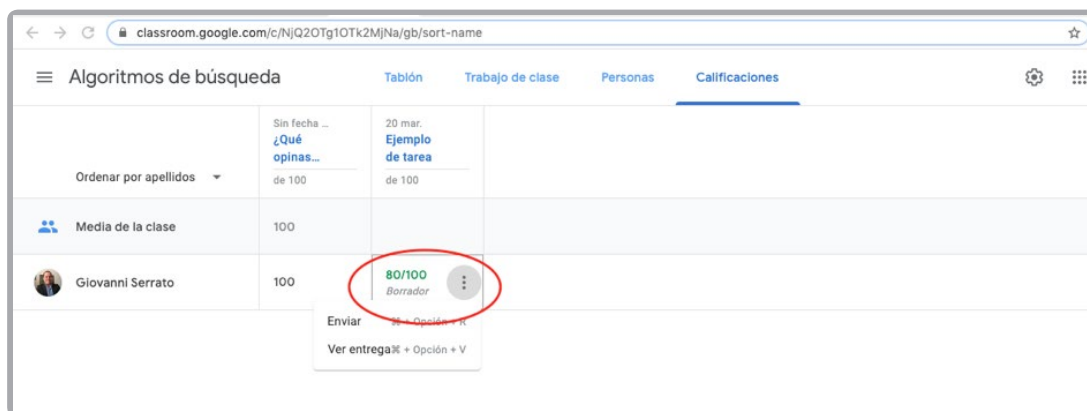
classroom.google.com/c/NjQ2OTg1OTk2MjNa/gb/sort-name

Algoritmos de búsqueda

Tablón | Trabajo de clase | Personas | Calificaciones

Ordenar por apellidos

| | Sin fecha ... ¿Qué opinas... de 100 | 20 mar. Ejemplo de tarea de 100 |
|---|---|---|
| Media de la clase | 100 | |
| Giovanni Serrato | 100 | 80/100 Borrador |

Enviar ⌘ + Opción + R
Ver entrega ⌘ + Opción + V